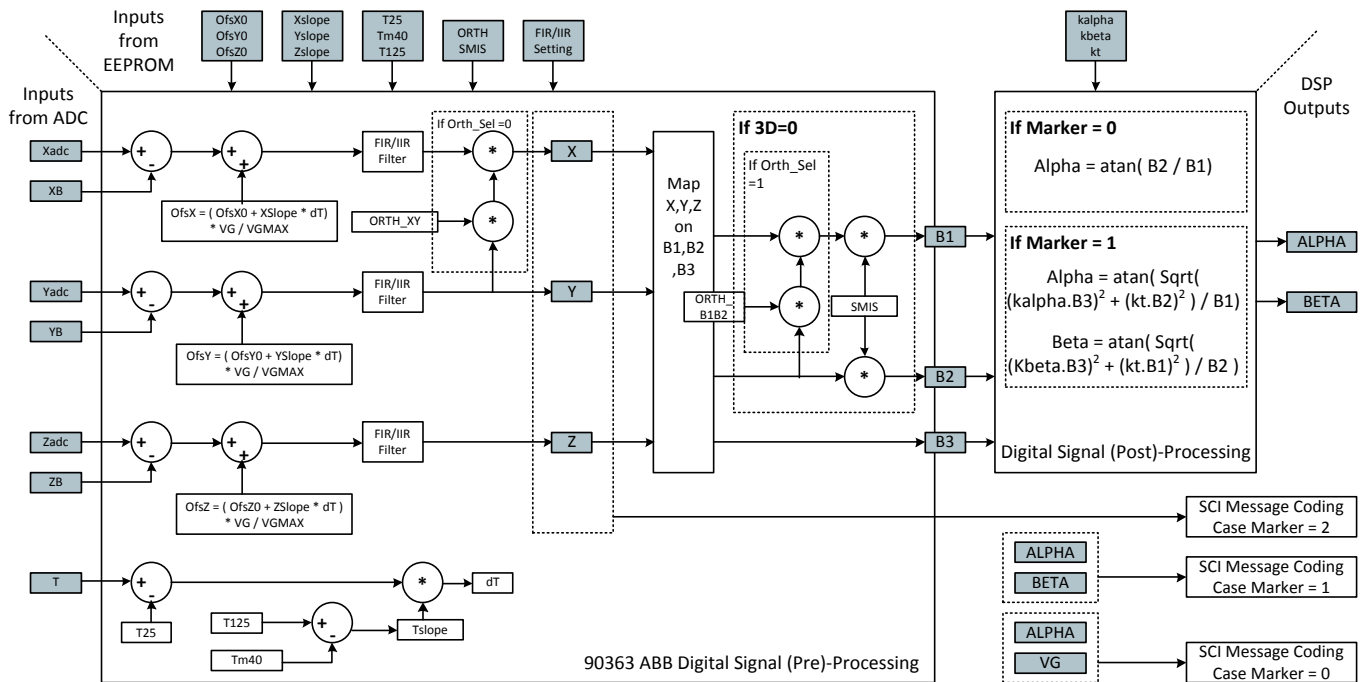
Inputs from EEPROM

OfsX0
OfsY0
OfsZ0

Xslope
Yslope
Zslope

T25
Tm40
T125

ORTH
SMIS

FIR/IIR
Setting

kalpha
kbeta
kt

Inputs from ADC

DSP Outputs

Xadc
+
-
XB
+
+
OfsX = ( OfsX0 + XSlope * dT) * VG / VGMAX
FIR/IIR Filter
If Orth_Sel =0
*
*
ORTH_XY
X

Yadc
+
-
YB
+
+
OfsY = ( OfsY0 + YSlope * dT) * VG / VGMAX
FIR/IIR Filter
Y

Zadc
+
-
ZB
+
+
OfsZ = ( OfsZ0 + ZSlope * dT ) * VG / VGMAX
FIR/IIR Filter
Z

Map X,Y,Z on B1,B2 ,B3

If 3D=0
If Orth_Sel =1
ORTH_ B1B2
*
*
*
*
SMIS

B1
B2
B3

If Marker = 0
Alpha = atan( B2 / B1)

If Marker = 1
Alpha = atan( Sqrt( (kalpha.B3)$^2$ + (kt.B2)$^2$ ) / B1)
Beta = atan( Sqrt( (Kbeta.B3)$^2$ + (kt.B1)$^2$ ) / B2 )

Digital Signal (Post)-Processing

ALPHA
BETA

T
+
-
T25
*
dT
T125
Tm40
+
-
Tslope

90363 ABB Digital Signal (Pre)-Processing

SCI Message Coding Case Marker = 2

ALPHA
BETA
SCI Message Coding Case Marker = 1

ALPHA
VG
SCI Message Coding Case Marker = 0